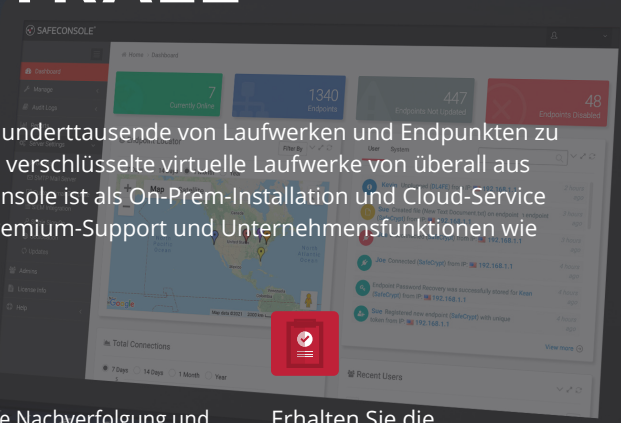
SAFECONSOLE

Home · Dashboard

Dashboard

Manage

Audit Logs

7
Currently Online

1340
Endpoints

447
Endpoints Not Updated

48
Endpoints Disabled

Endpoint Locator

Filter By

Map

User System

Joe Connected [SafeCrypt] from IP: 192.168.1.1

Endpoint Password Recovery was successfully issued by Kevin [SafeCrypt] from IP: 192.168.1.1

Bear Registered new endpoint [SafeCrypt] with unique token from IP: 192.168.1.1

View more

Total Connections

7 Days 14 Days 1 Month Year

Recent Users

Updates

Admins

License Info

Help

Google

Map data ©2021

unterttausende von Laufwerken und Endpunkten zu
verschlüsselte virtuelle Laufwerke von überall aus
nsole ist als On-Prem-Installation und Cloud-Service
emium-Support und Unternehmensfunktionen wie

e Nachverfolgung und

Erhalten Sie die